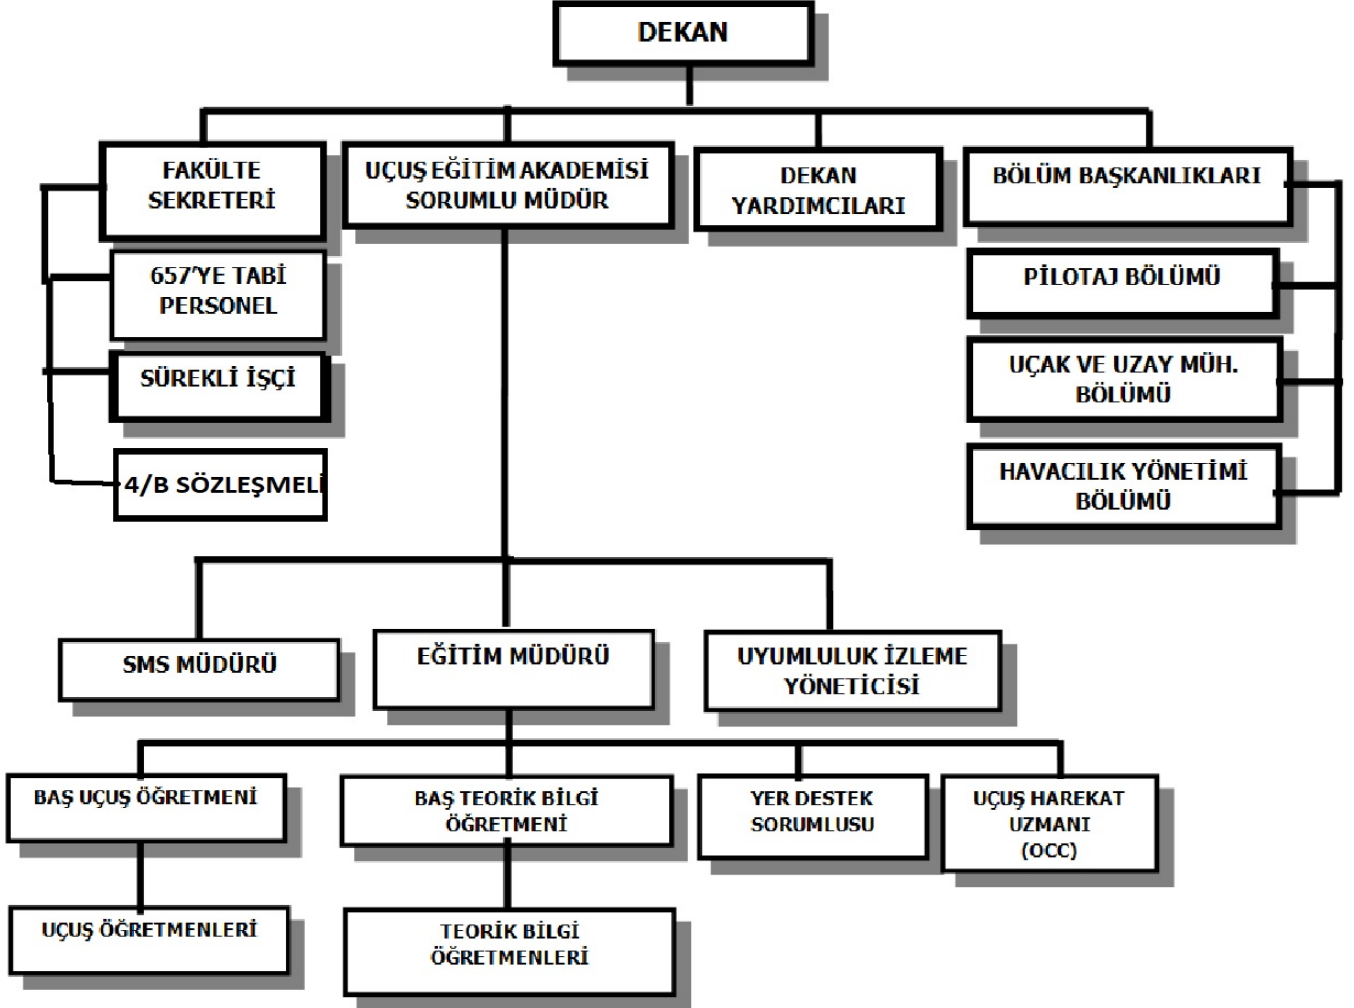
DEKAN

FAKÜLTE SEKRETERİ

UÇUŞ EĞİTİM AKADEMİSİ SORUMLU MÜDÜR

DEKAN YARDIMCILARI

BÖLÜM BAŞKANLIKLARI

657'YE TABİ PERSONEL

SÜREKLİ İŞÇİ

4/B SÖZLEŞMELİ

PİLOTAJ BÖLÜMÜ

UÇAK VE UZAY MÜH. BÖLÜMÜ

HAVACILIK YÖNETİMİ BÖLÜMÜ

SMS MÜDÜRÜ

EĞİTİM MÜDÜRÜ

UYUMLULUK İZLEME YÖNETİCİSİ

BAŞ UÇUŞ ÖĞRETMENİ

BAŞ TEORİK BİLGİ ÖĞRETMENİ

YER DESTEK SORUMLUSU

UÇUŞ HAREKAT UZMANI (OCC)

UÇUŞ ÖĞRETMENLERİ

TEORİK BİLGİ ÖĞRETMENLERİ